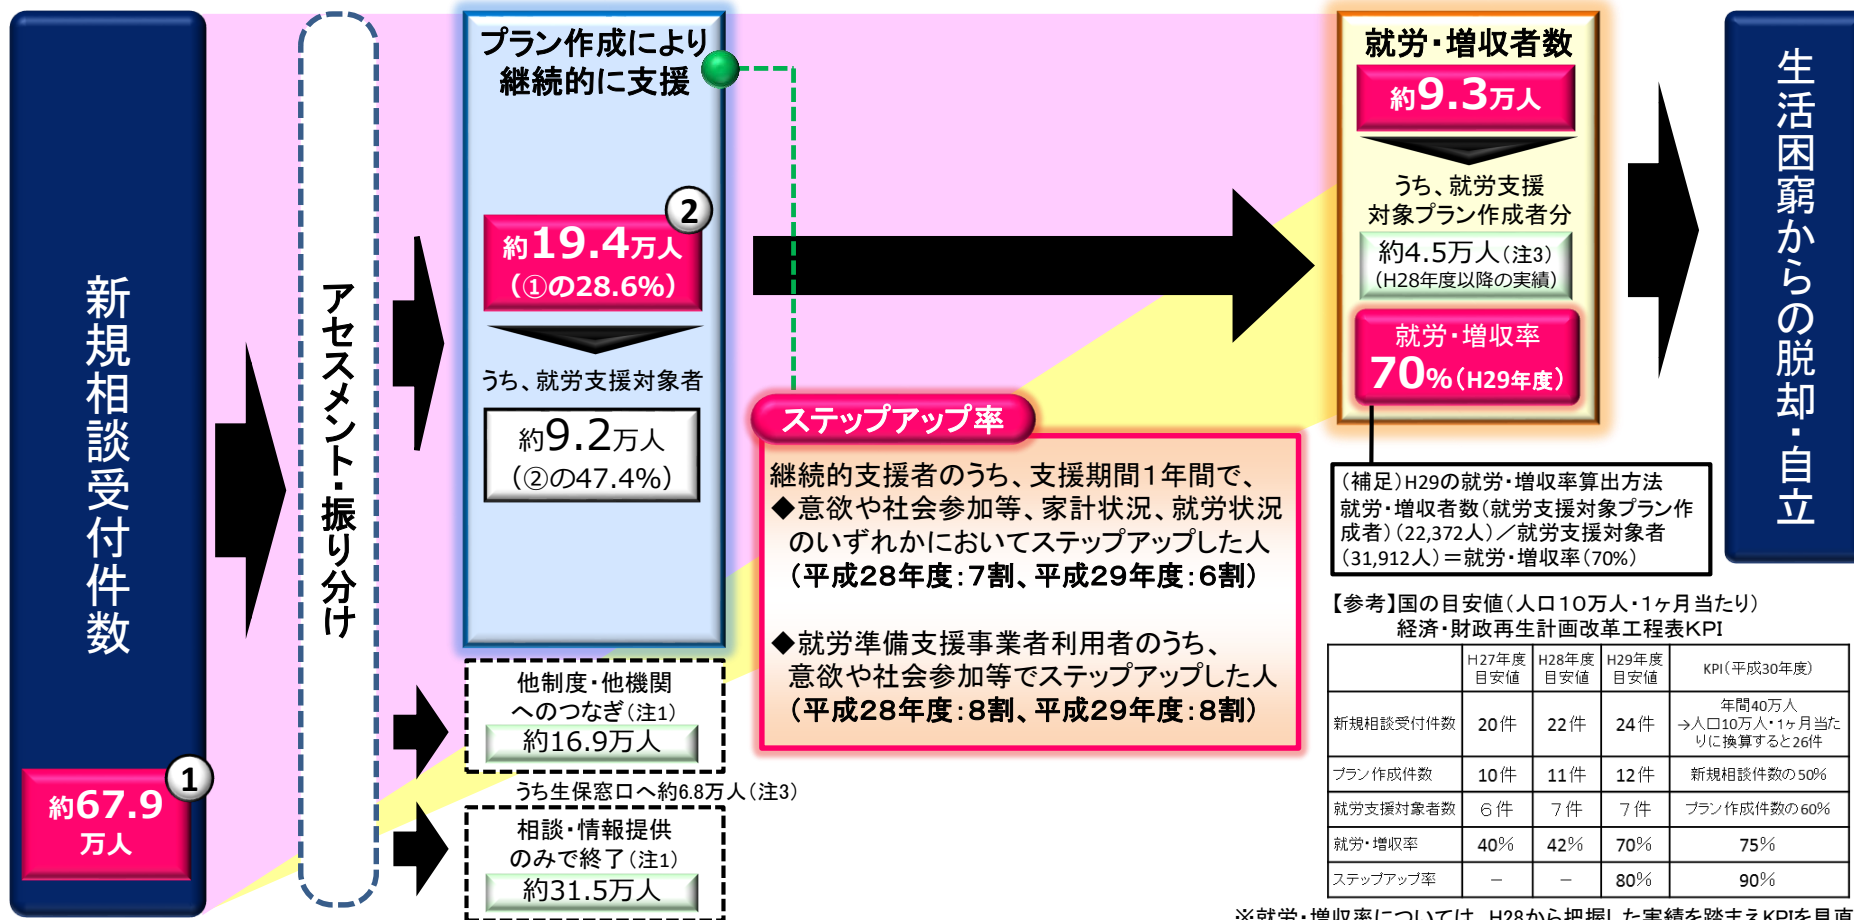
新規相談受付件数

約67.9万人

①

アセスメント・振り分け

プラン作成により継続的に支援

約19.4万人（①の28.6%）

②

うち、就労支援対象者

約9.2万人（②の47.4%）

他制度・他機関へのつなぎ（注1）

約16.9万人

うち生保窓口へ約6.8万人（注3）

相談・情報提供のみで終了（注1）

約31.5万人

ステップアップ率

継続的支援者のうち、支援期間1年間で、
◆意欲や社会参加等、家計状況、就労状況のいずれかにおいてステップアップした人（平成28年度：7割、平成29年度：6割）

◆就労準備支援事業者利用者のうち、意欲や社会参加等でステップアップした人（平成28年度：8割、平成29年度：8割）

就労・増収者数

約9.3万人

うち、就労支援対象プラン作成者分

約4.5万人（注3）（H28年度以降の実績）

就労・増収率

70%（H29年度）

（補足）H29の就労・増収率算出方法
就労・増収者数（就労支援対象プラン作成者）（22,372人）／就労支援対象者（31,912人）＝就労・増収率（70%）

【参考】国の目安値（人口10万人・1ヶ月当たり）
経済・財政再生計画改革工程表KPI

| | H27年度目安値 | H28年度目安値 | H29年度目安値 | KPI（平成30年度） |
|---|---|---|---|---|
| 新規相談受付件数 | 20件 | 22件 | 24件 | 年間40万人→人口10万人・1ヶ月当たりに換算すると26件 |
| プラン作成件数 | 10件 | 11件 | 12件 | 新規相談件数の50% |
| 就労支援対象者数 | 6件 | 7件 | 7件 | プラン作成件数の60% |
| 就労・増収率 | 40% | 42% | 70% | 75% |
| ステップアップ率 | ― | ― | 80% | 90% |

生活困窮からの脱却・自立

※就労・増収率については、H28から把握した実績を踏まえKPIを見直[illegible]